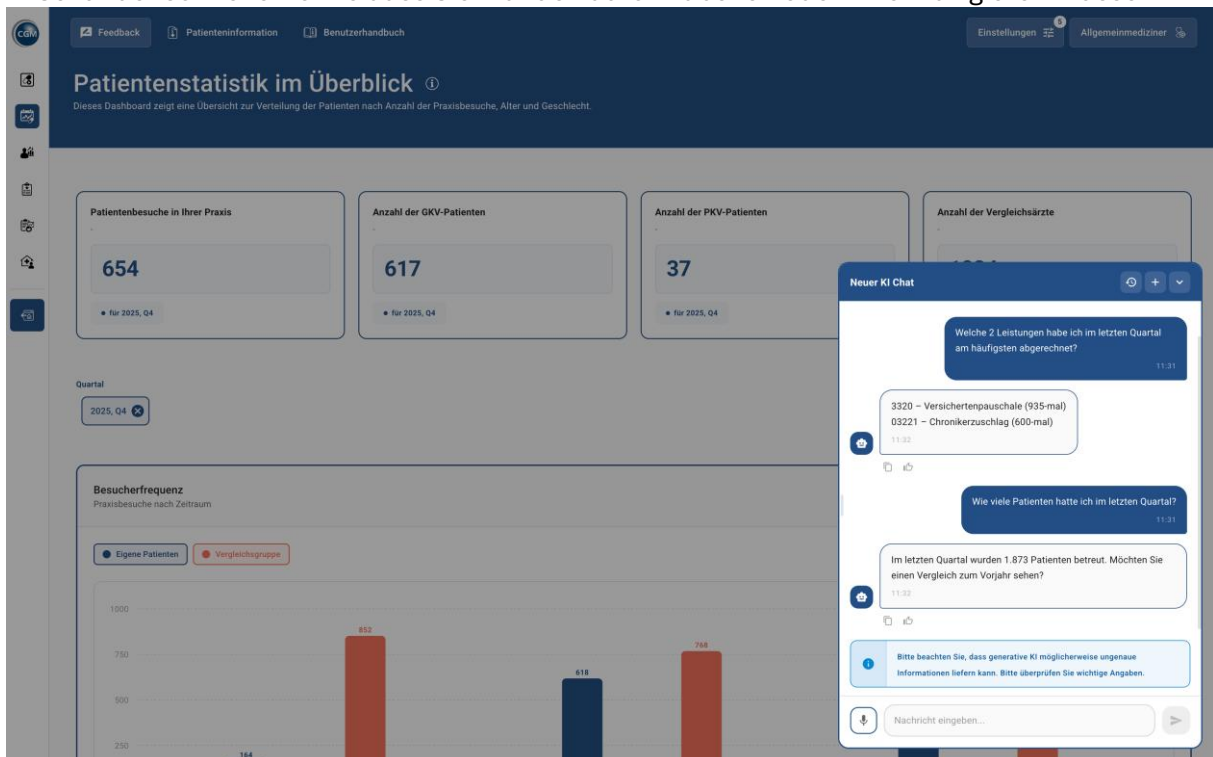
CGM

Feedback Patienteninformation Benutzerhandbuch

Einstellungen 5 Allgemeinmediziner

Patientenstatistik im Überblick ⓘ

Dieses Dashboard zeigt eine Übersicht zur Verteilung der Patienten nach Anzahl der Praxisbesuche, Alter und Geschlecht.

Patientenbesuche in Ihrer Praxis

654

• für 2025, Q4

Anzahl der GKV-Patienten

617

• für 2025, Q4

Anzahl der PKV-Patienten

37

• für 2025, Q4

Anzahl der Vergleichsärzte

Quartal

2025, Q4

Besucherfrequenz

Praxisbesuche nach Zeitraum

Eigene Patienten Vergleichsgruppe

1000

750

500

250

852

618

758

164

Neuer KI Chat

Welche 2 Leistungen habe ich im letzten Quartal am häufigsten abgerechnet?

11:31

3320 – Versichertenpauschale (935-mal)
03221 – Chronikerzuschlag (600-mal)

11:32

Wie viele Patienten hatte ich im letzten Quartal?

11:31

Im letzten Quartal wurden 1.873 Patienten betreut. Möchten Sie einen Vergleich zum Vorjahr sehen?

11:33

Bitte beachten Sie, dass generative KI möglicherweise ungenaue Informationen liefern kann. Bitte überprüfen Sie wichtige Angaben.

Nachricht eingeben...